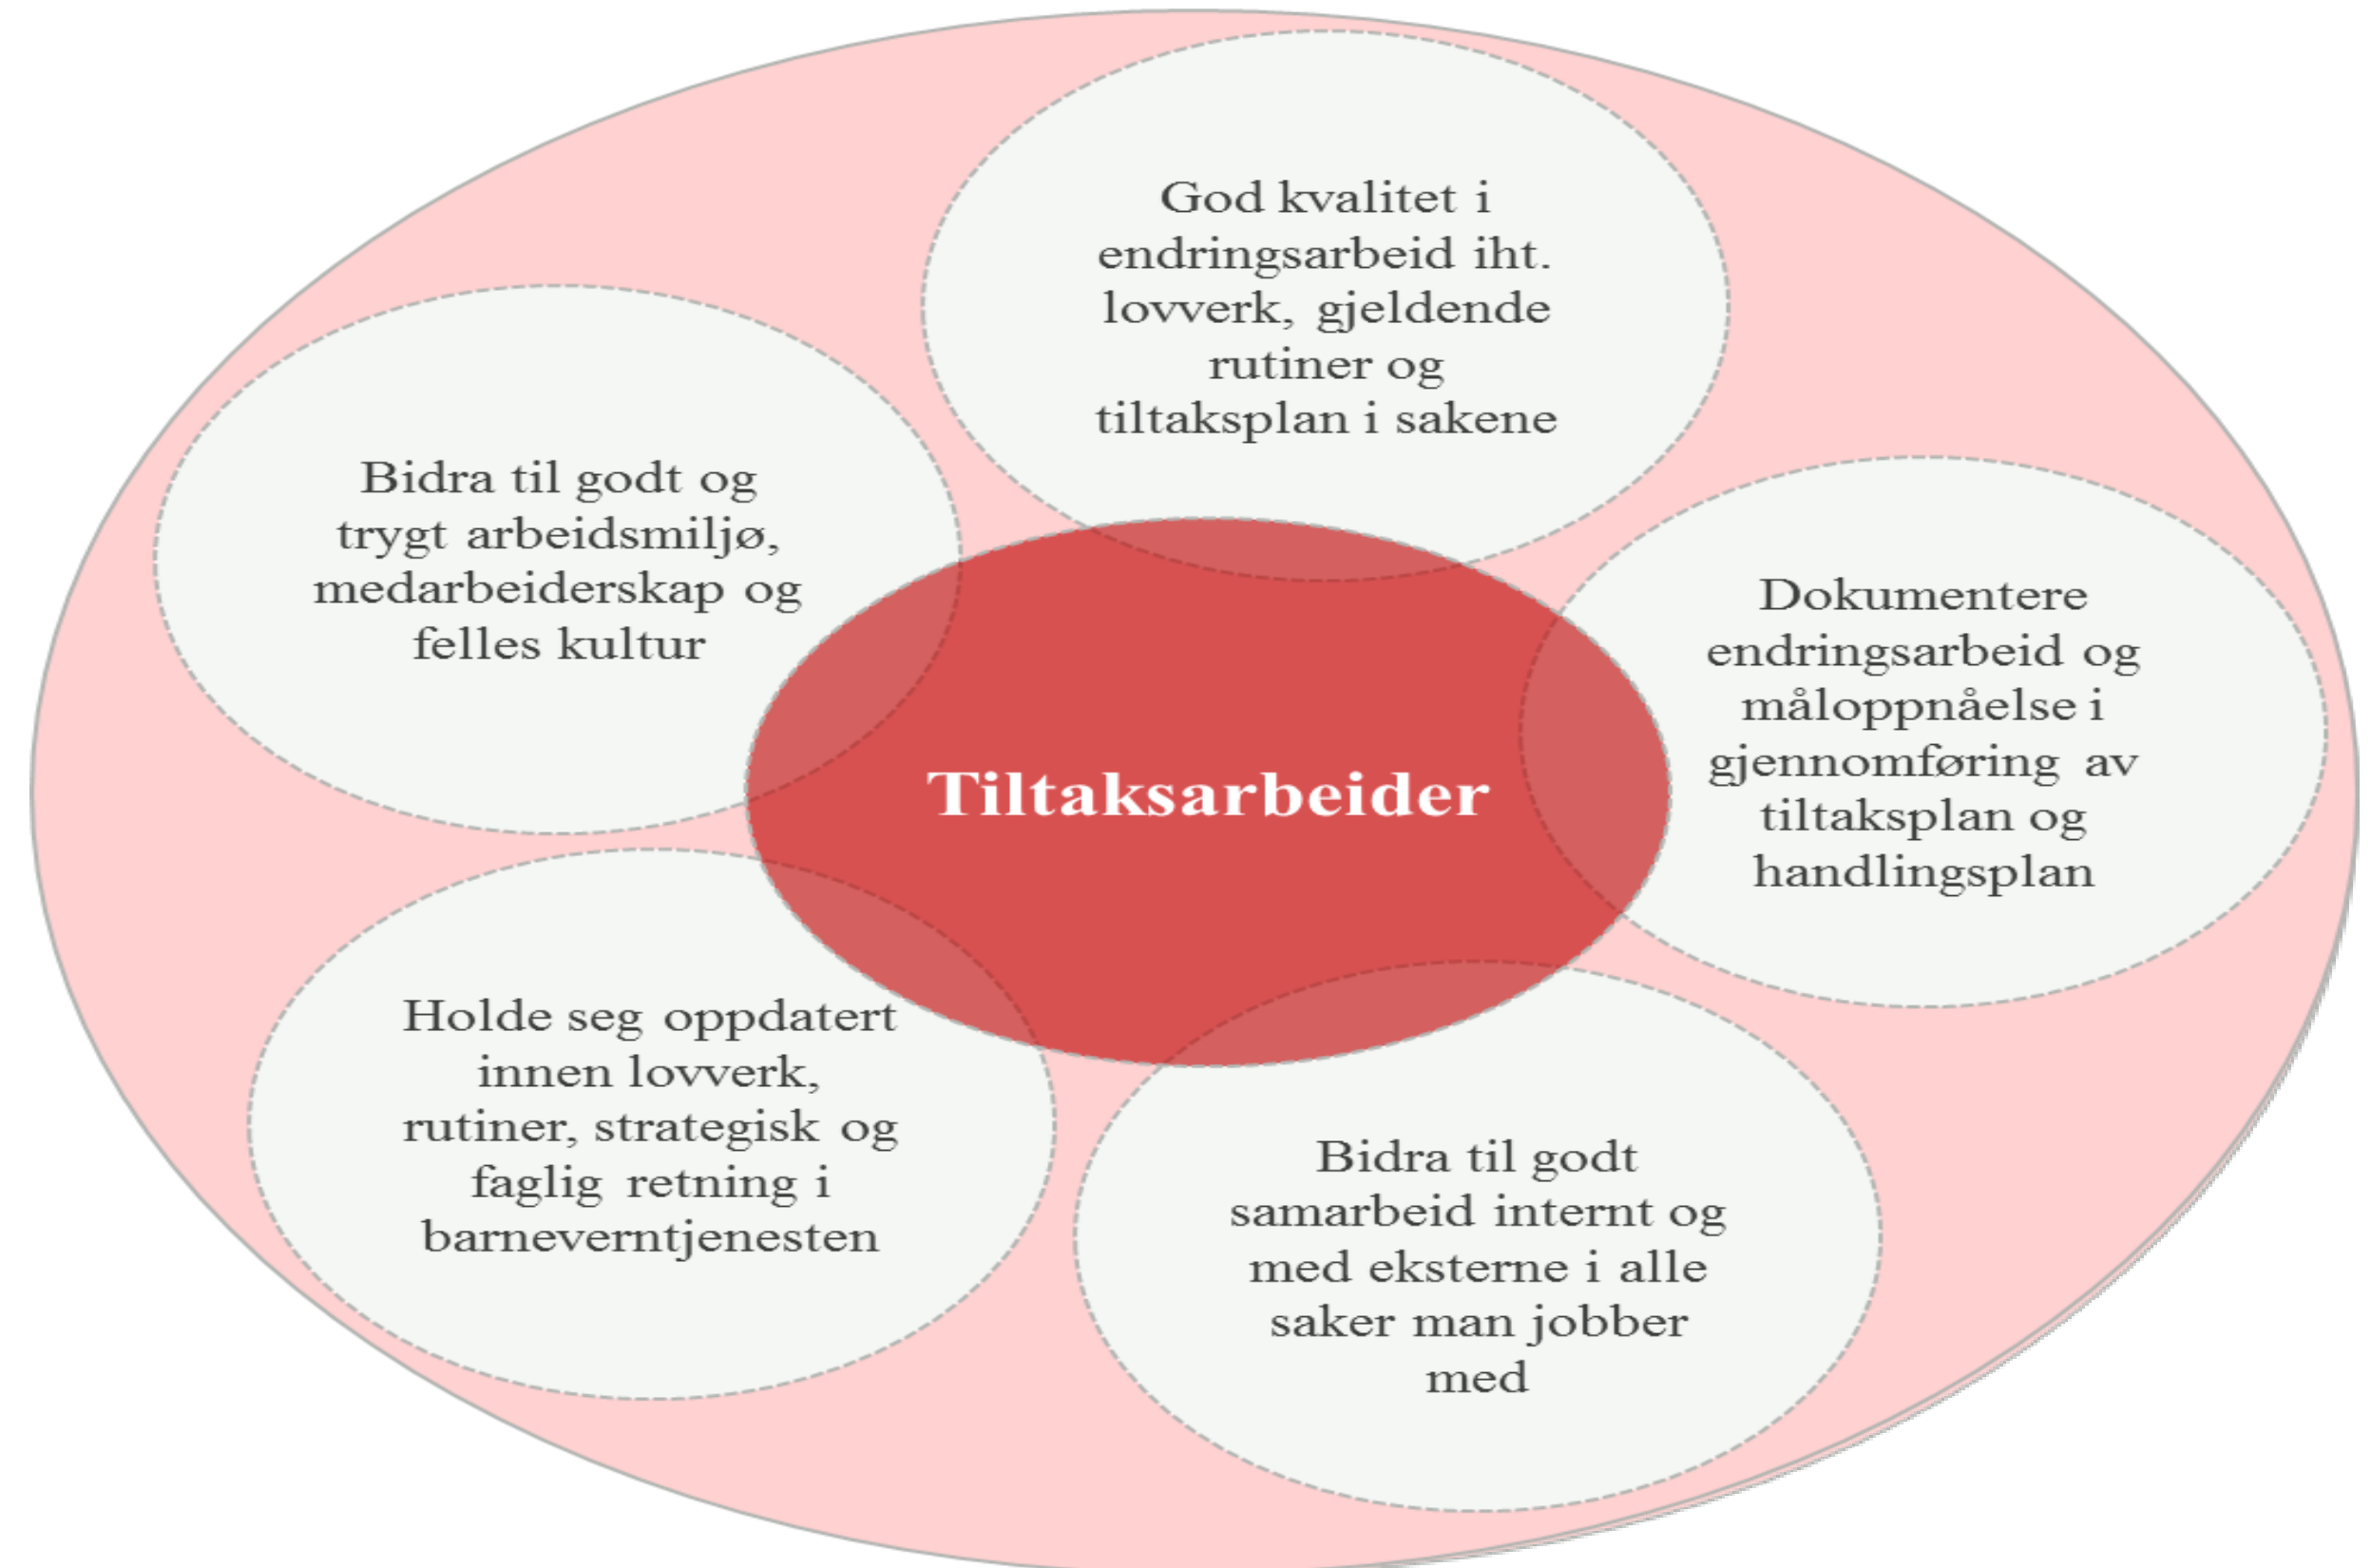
God kvalitet i endringsarbeid iht. lovverk, gjeldende rutiner og tiltaksplan i sakene

Bidra til godt og trygt arbeidsmiljø, medarbeiderskap og felles kultur

Tiltaksarbeider

Dokumentere endringsarbeid og måloppnåelse i gjennomføring av tiltaksplan og handlingsplan

Holde seg oppdatert innen lovverk, rutiner, strategisk og faglig retning i barneverntjenesten

Bidra til godt samarbeid internt og med eksterne i alle saker man jobber med